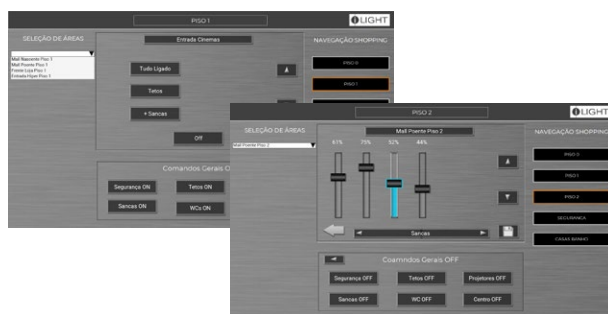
PISO 1
LIGHT
SELEÇÃO DE ÁREAS
Mall Nascente Piso 1
Mall Poente Piso 1
Fonte Lojs Piso 1
Entrada Hiper Piso 1
Entrada Cinemas
Tudo Ligado
Tetos
+ Sancas
Off
NAVEGAÇÃO SHOPPING
PISO 0
PISO 1
Comandos Gerais O
Segurança ON
Tetos ON
Sancas ON
WCs ON

PISO 2
LIGHT
SELEÇÃO DE ÁREAS
Mall Poente Piso 2
Mall Poente Piso 2
61%
75%
52%
44%
Sancas
NAVEGAÇÃO SHOPPING
PISO 0
PISO 1
PISO 2
SEGURANÇA
CASAS BANHO
Comandos Gerais OFF
Segurança OFF
Tetos OFF
Projetores OFF
Sancas OFF
WC OFF
Centro OFF